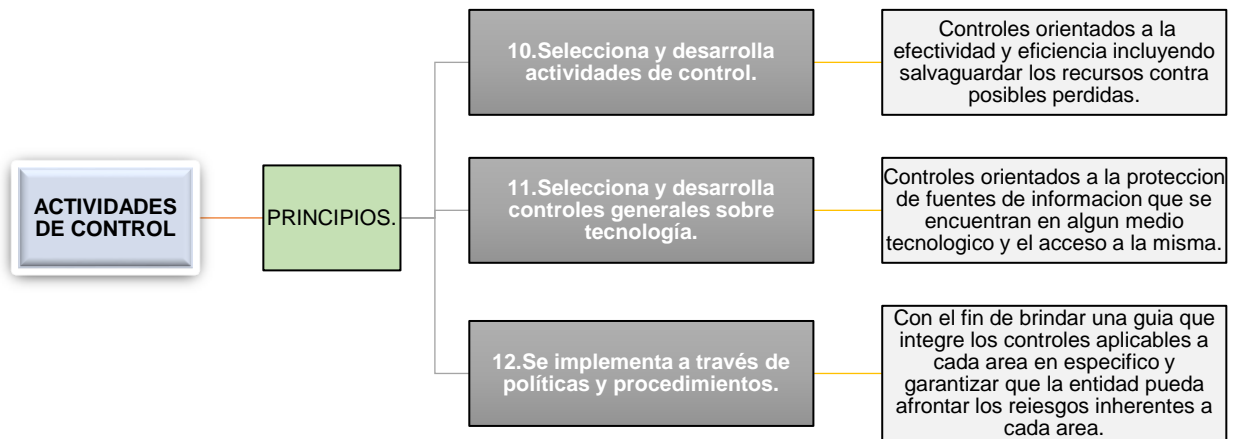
ACTIVIDADES DE CONTROL

PRINCIPIOS.

10.Selecciona y desarrolla actividades de control.

Controles orientados a la efectividad y eficiencia incluyendo salvaguardar los recursos contra posibles perdidas.

11.Selecciona y desarrolla controles generales sobre tecnología.

Controles orientados a la proteccion de fuentes de informacion que se encuentran en algun medio tecnologico y el acceso a la misma.

12.Se implementa a través de políticas y procedimientos.

Con el fin de brindar una guia que integre los controles aplicables a cada area en especifico y garantizar que la entidad pueda afrontar los reiesgos inherentes a cada area.